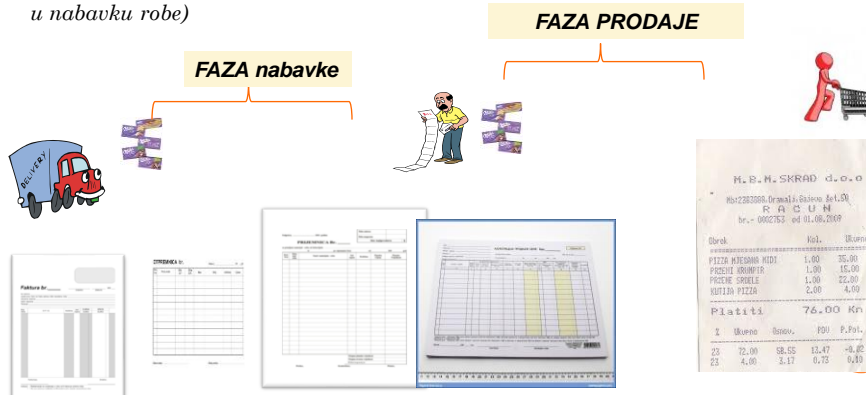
u nabavku robe)

FAZA PRODAJE

FAZA nabavke

DELIVERY

Faktura br.

OTPREMNICA br.

PRIMKA br.

M.B.M.SKRAD d.o.o

RAČUN

Obrok	Kol.	Ukupno
PIZZA MJEŠANA MIDI	1.00	35.00
PRŽENI KRUMPIR	1.00	15.00
PRŽENE SRDELE	1.00	22.00
KUTIJA PIZZA	2.00	4.00

Platiti	76.00 Kn

%	Ukupno	Osnov.	PDV	P.Pot.
23	72.00	58.55	13.47	-0.02
23	4.00	3.17	0.73	0.10